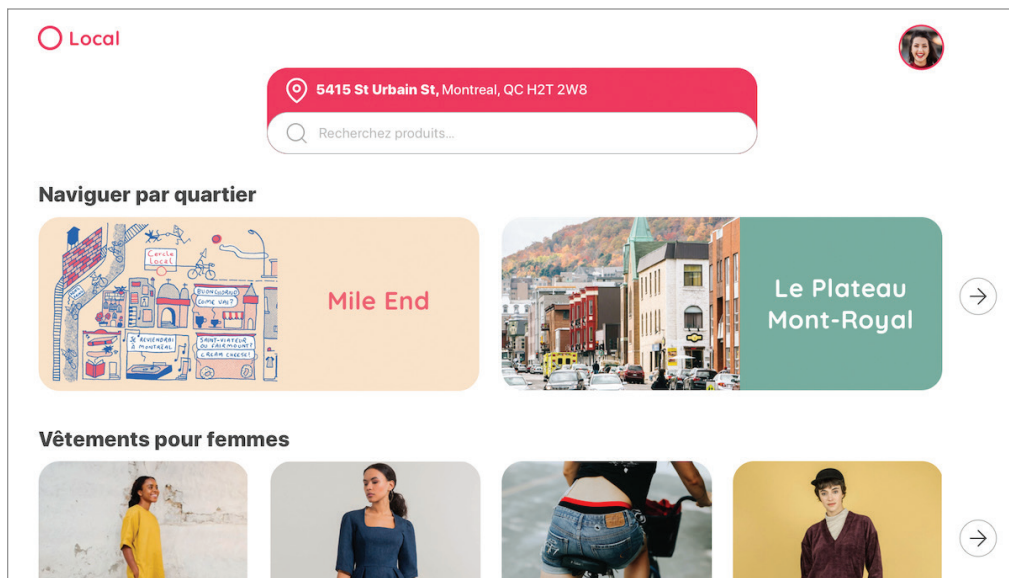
Local

5415 St Urbain St, Montreal, QC H2T 2W8

Recherchez produits...

Naviguer par quartier

Cercle Local

BUONGIORNO COME VA?

REVIENDRAI À MONTRÉAL

SAINT-VIATEUR OU FAIRMOUNT? CREAM CHEESE!

Mile End

Le Plateau Mont-Royal

Vêtements pour femmes